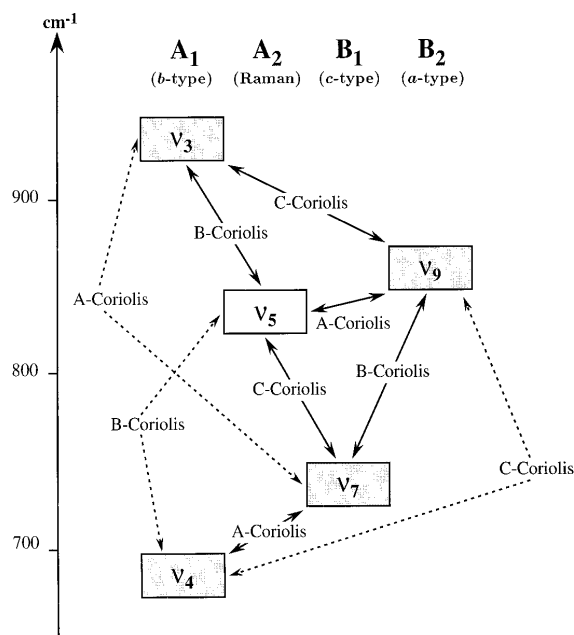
cm$^{-1}$

$A_1$ (b-type) $A_2$ (Raman) $B_1$ (c-type) $B_2$ (a-type)

$\nu_3$

900

C-Coriolis

B-Coriolis

$\nu_9$

A-Coriolis

$\nu_5$

A-Coriolis

800

C-Coriolis

B-Coriolis

B-Coriolis

$\nu_7$

C-Coriolis

A-Coriolis

700

$\nu_4$